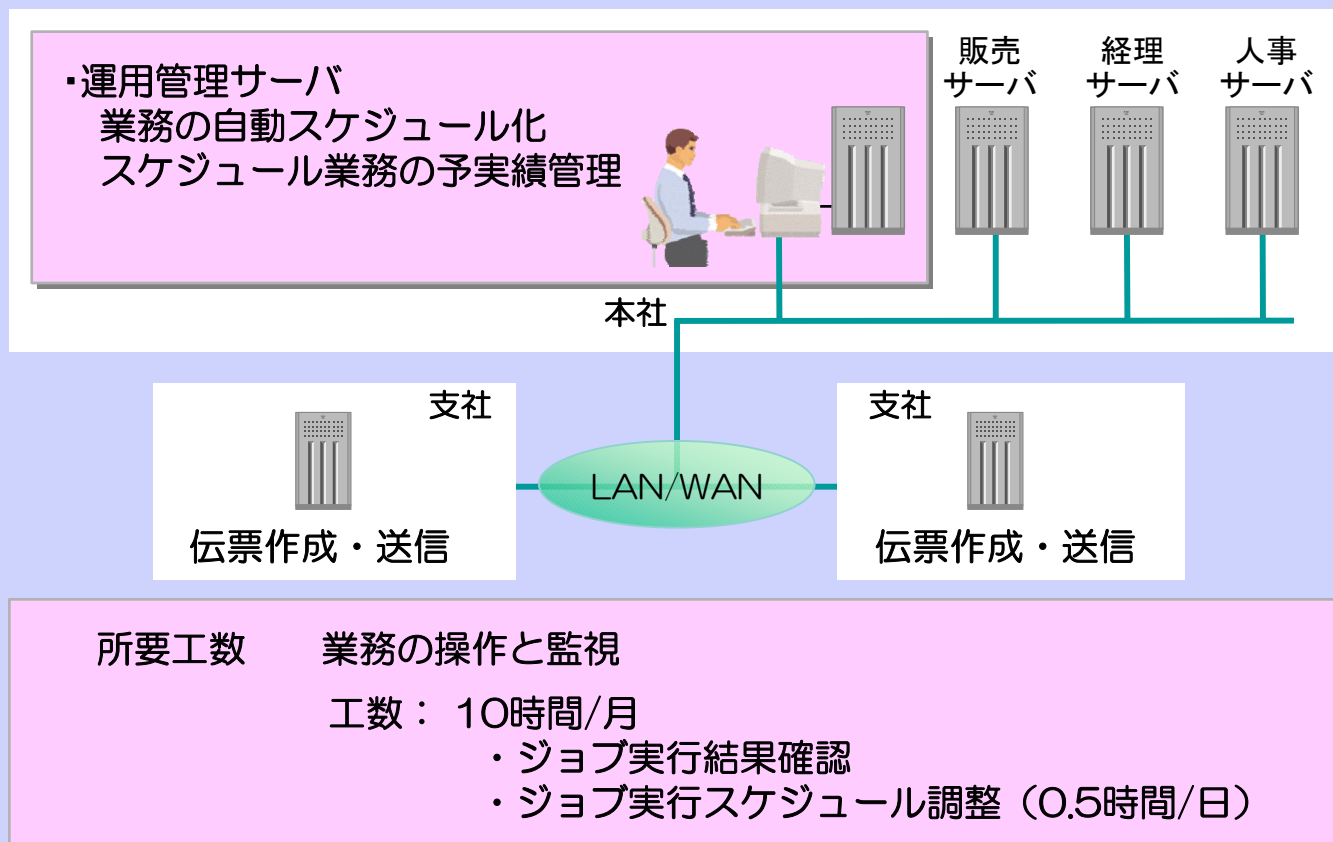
・運用管理サーバ
業務の自動スケジュール化
スケジュール業務の予実績管理

販売サーバ

経理サーバ

人事サーバ

本社

支社

伝票作成・送信

LAN/WAN

支社

伝票作成・送信

所要工数　業務の操作と監視

工数：10時間/月
・ジョブ実行結果確認
・ジョブ実行スケジュール調整（0.5時間/日）